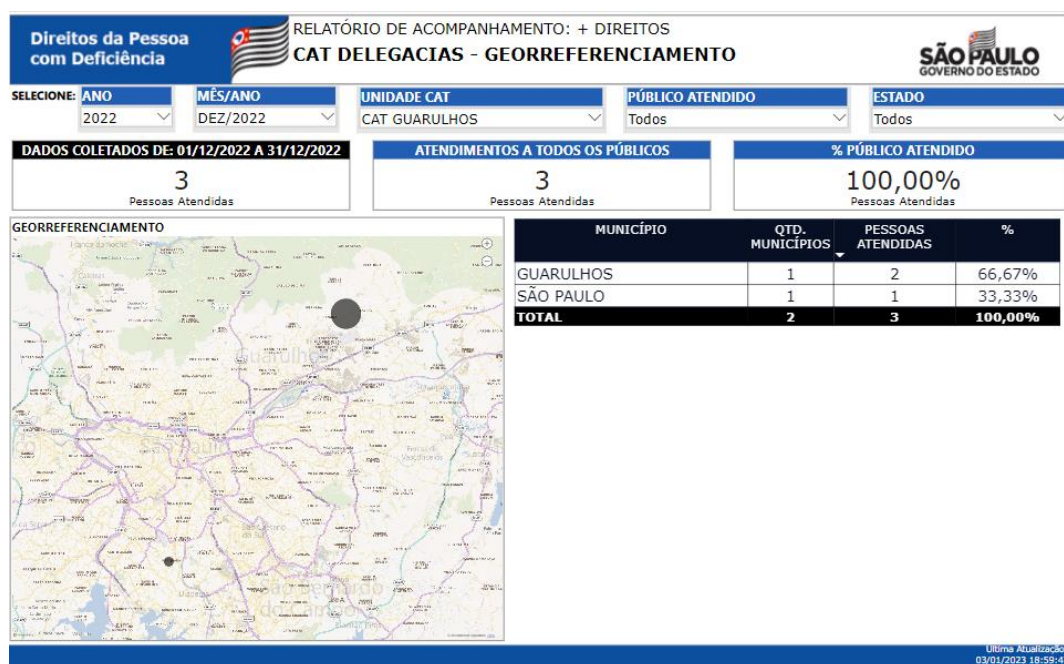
Direitos da Pessoa com Deficiência

RELATÓRIO DE ACOMPANHAMENTO: + DIREITOS
CAT DELEGACIAS - GEORREFERENCIAMENTO

SÃO PAULO
GOVERNO DO ESTADO

SELECIONE: ANO
2022

MÊS/ANO
DEZ/2022

UNIDADE CAT
CAT GUARULHOS

PÚBLICO ATENDIDO
Todos

ESTADO
Todos

DADOS COLETADOS DE: 01/12/2022 A 31/12/2022
3
Pessoas Atendidas

ATENDIMENTOS A TODOS OS PÚBLICOS
3
Pessoas Atendidas

% PÚBLICO ATENDIDO
100,00%
Pessoas Atendidas

GEORREFERENCIAMENTO

Guarulhos

| MUNICÍPIO | QTD. MUNICÍPIOS | PESSOAS ATENDIDAS | % |
|---|---|---|---|
| GUARULHOS | 1 | 2 | 66,67% |
| SÃO PAULO | 1 | 1 | 33,33% |
| TOTAL | 2 | 3 | 100,00% |

Última Atualização
03/01/2023 18:59